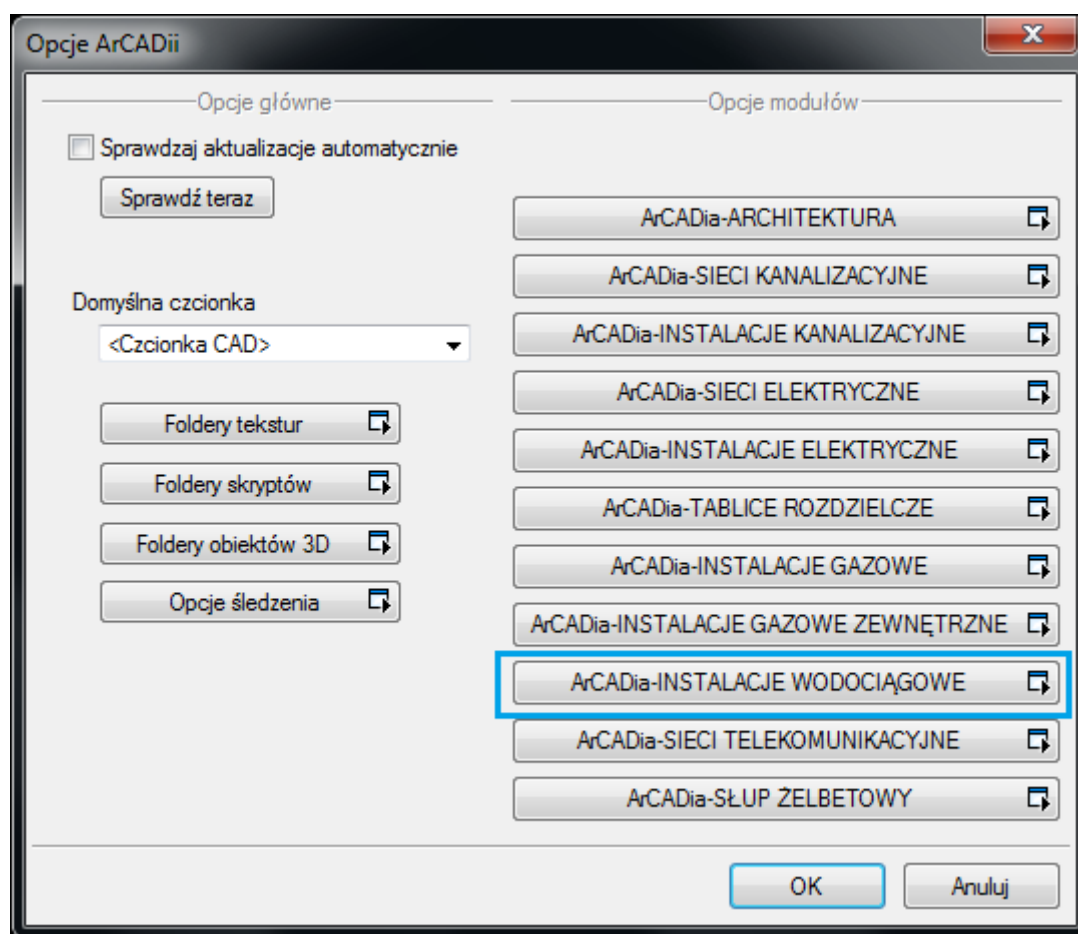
Opcje ArCADii

Opcje główne

Sprawdzaj aktualizacje automatycznie

Sprawdź teraz

Domyślna czcionka

<Czcionka CAD>

Foldery tekstur

Foldery skryptów

Foldery obiektów 3D

Opcje śledzenia

Opcje modułów

ArCADia-ARCHITEKTURA

ArCADia-SIECI KANALIZACYJNE

ArCADia-INSTALACJE KANALIZACYJNE

ArCADia-SIECI ELEKTRYCZNE

ArCADia-INSTALACJE ELEKTRYCZNE

ArCADia-TABLICE ROZDZIELCZE

ArCADia-INSTALACJE GAZOWE

ArCADia-INSTALACJE GAZOWE ZEWNĘTRZNE

ArCADia-INSTALACJE WODOCIĄGOWE

ArCADia-SIECI TELEKOMUNIKACYJNE

ArCADia-SŁUP ŻELBETOWY

OK

Anuluj